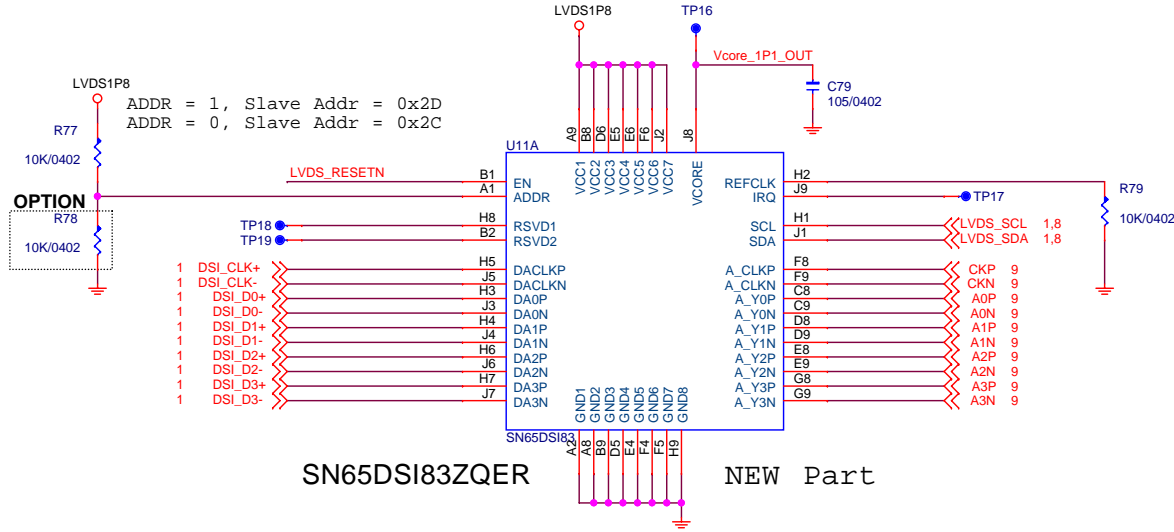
LVDS1P8

TP16

Vcore_1P1_OUT

C79
105/0402

LVDS1P8

ADDR = 1, Slave Addr = 0x2D
ADDR = 0, Slave Addr = 0x2C

R77

10K/0402

OPTION

R78

10K/0402

U11A

A9 B8 D6 E5 E6 F6 J2 J8

VCC1 VCC2 VCC3 VCC4 VCC5 VCC6 VCC7 VCORE

LVDS_RESETN

B1 EN
A1 ADDR

TP18 H8 RSVD1
TP19 B2 RSVD2

1 DSI_CLK+ H5 DACLKP
1 DSI_CLK- J5 DACLKN
1 DSI_D0+ H3 DA0P
1 DSI_D0- J3 DA0N
1 DSI_D1+ H4 DA1P
1 DSI_D1- J4 DA1N
1 DSI_D2+ H6 DA2P
1 DSI_D2- J6 DA2N
1 DSI_D3+ H7 DA3P
1 DSI_D3- J7 DA3N

REFCLK H2
IRQ J9 TP17

R79
10K/0402

SCL H1 LVDS_SCL 1,8
SDA J1 LVDS_SDA 1,8

A_CLKP F8 CKP 9
A_CLKN F9 CKN 9
A_Y0P C8 A0P 9
A_Y0N C9 A0N 9
A_Y1P D8 A1P 9
A_Y1N D9 A1N 9
A_Y2P E8 A2P 9
A_Y2N E9 A2N 9
A_Y3P G8 A3P 9
A_Y3N G9 A3N 9

GND1 GND2 GND3 GND4 GND5 GND6 GND7 GND8

SN65DSI83

A2 A8 B9 D5 E4 F4 F5 H9

SN65DSI83ZQER

NEW Part